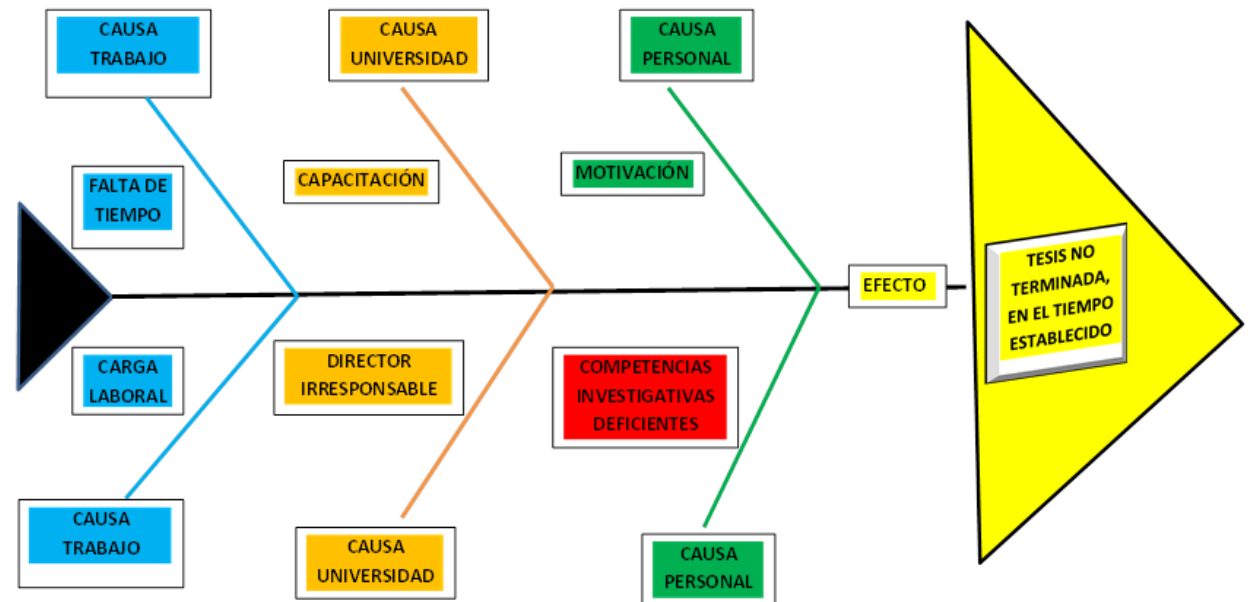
CAUSA TRABAJO

CAUSA UNIVERSIDAD

CAUSA PERSONAL

FALTA DE TIEMPO

CAPACITACIÓN

MOTIVACIÓN

EFECTO

TESIS NO TERMINADA, EN EL TIEMPO ESTABLECIDO

CARGA LABORAL

DIRECTOR IRRESPONSABLE

COMPETENCIAS INVESTIGATIVAS DEFICIENTES

CAUSA TRABAJO

CAUSA UNIVERSIDAD

CAUSA PERSONAL